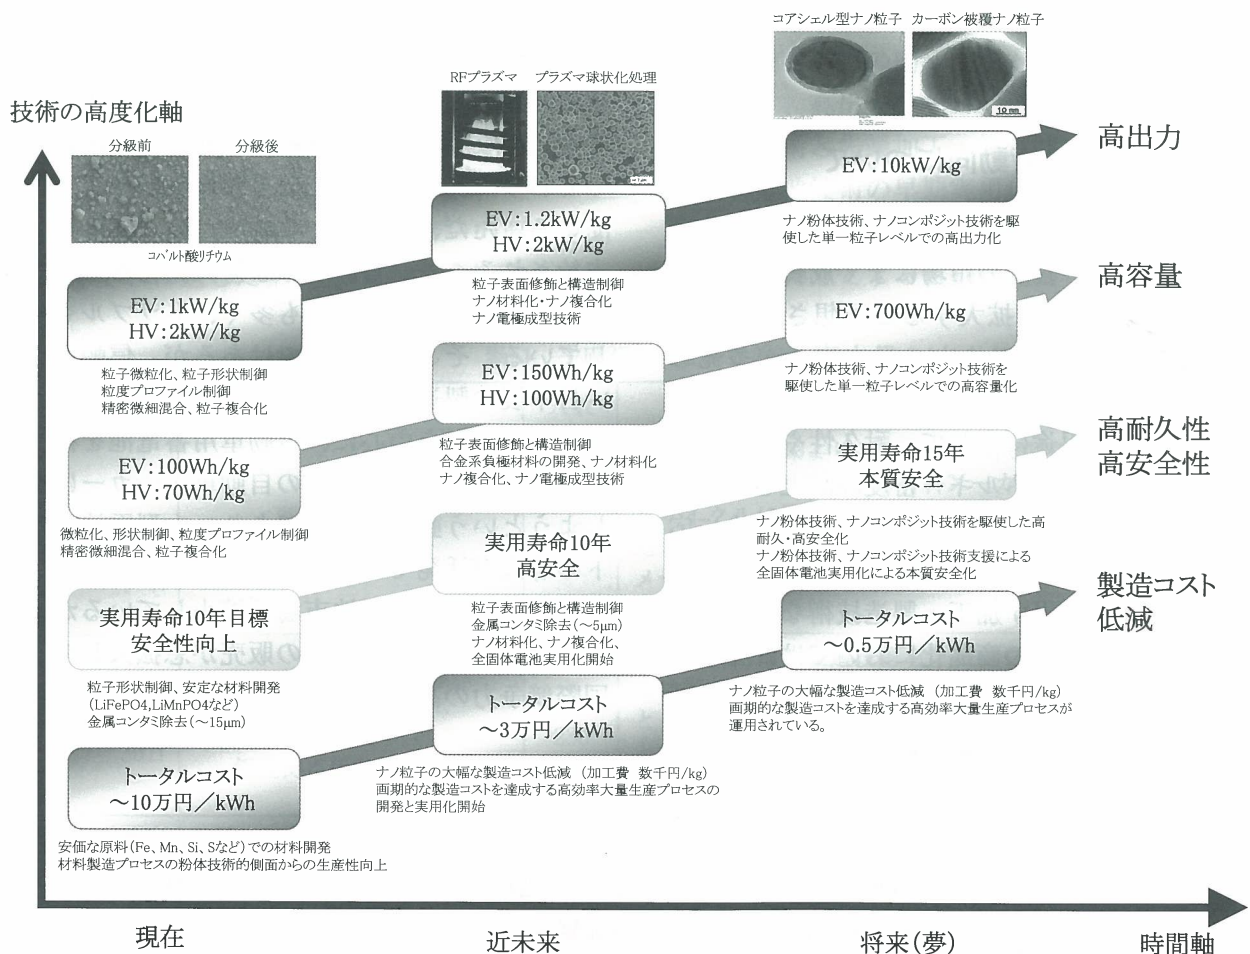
技術の高度化軸

分級前　分級後

コバルト酸リチウム

RFプラズマ　プラズマ球状化処理

コアシェル型ナノ粒子　カーボン被覆ナノ粒子

10 nm

高出力

EV:10kW/kg

ナノ粉体技術、ナノコンポジット技術を駆使した単一粒子レベルでの高出力化

EV:1.2kW/kg
HV:2kW/kg

粒子表面修飾と構造制御
ナノ材料化・ナノ複合化
ナノ電極成型技術

EV:1kW/kg
HV:2kW/kg

粒子微粒化、粒子形状制御
粒度プロファイル制御
精密微細混合、粒子複合化

高容量

EV:700Wh/kg

ナノ粉体技術、ナノコンポジット技術を駆使した単一粒子レベルでの高容量化

EV:150Wh/kg
HV:100Wh/kg

粒子表面修飾と構造制御
合金系負極材料の開発、ナノ材料化
ナノ複合化、ナノ電極成型技術

EV:100Wh/kg
HV:70Wh/kg

微粒化、形状制御、粒度プロファイル制御
精密微細混合、粒子複合化

高耐久性
高安全性

実用寿命15年
本質安全

ナノ粉体技術、ナノコンポジット技術を駆使した高耐久・高安全化
ナノ粉体技術、ナノコンポジット技術支援による全固体電池実用化による本質安全化

実用寿命10年
高安全

粒子表面修飾と構造制御
金属コンタミ除去(～5μm)
ナノ材料化、ナノ複合化、
全固体電池実用化開始

実用寿命10年目標
安全性向上

粒子形状制御、安定な材料開発
(LiFePO4,LiMnPO4など)
金属コンタミ除去(～15μm)

製造コスト
低減

トータルコスト
～0.5万円／kWh

ナノ粒子の大幅な製造コスト低減（加工費　数千円/kg）
画期的な製造コストを達成する高効率大量生産プロセスが運用されている。

トータルコスト
～3万円／kWh

ナノ粒子の大幅な製造コスト低減（加工費　数千円/kg）
画期的な製造コストを達成する高効率大量生産プロセスの開発と実用化開始

トータルコスト
～10万円／kWh

安価な原料(Fe、Mn、Si、Sなど)での材料開発
材料製造プロセスの粉体技術的側面からの生産性向上

現在　近未来　将来(夢)　時間軸